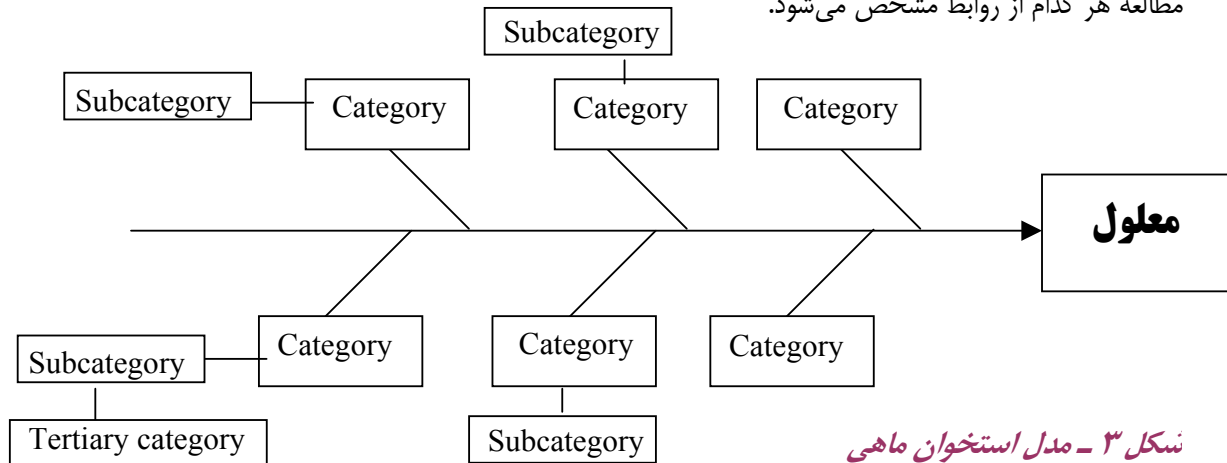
مطالعه هر کدام از روابط مشخص می‌شود.

Subcategory

Subcategory

Category

Category

Category

معلول

Category

Category

Category

Subcategory

Tertiary category

Subcategory

شکل ۳ ـ مدل استخوان ماهی